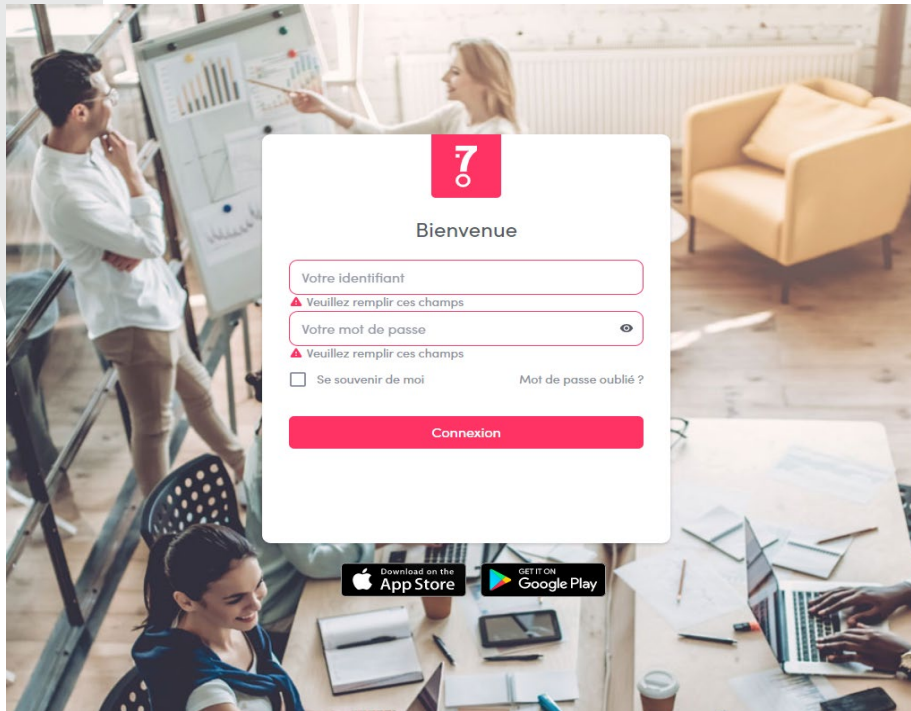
7

Bienvenue

Votre identifiant

Veuillez remplir ces champs

Votre mot de passe

Veuillez remplir ces champs

Se souvenir de moi

Mot de passe oublié ?

Connexion

Download on the App Store

GET IT ON Google Play